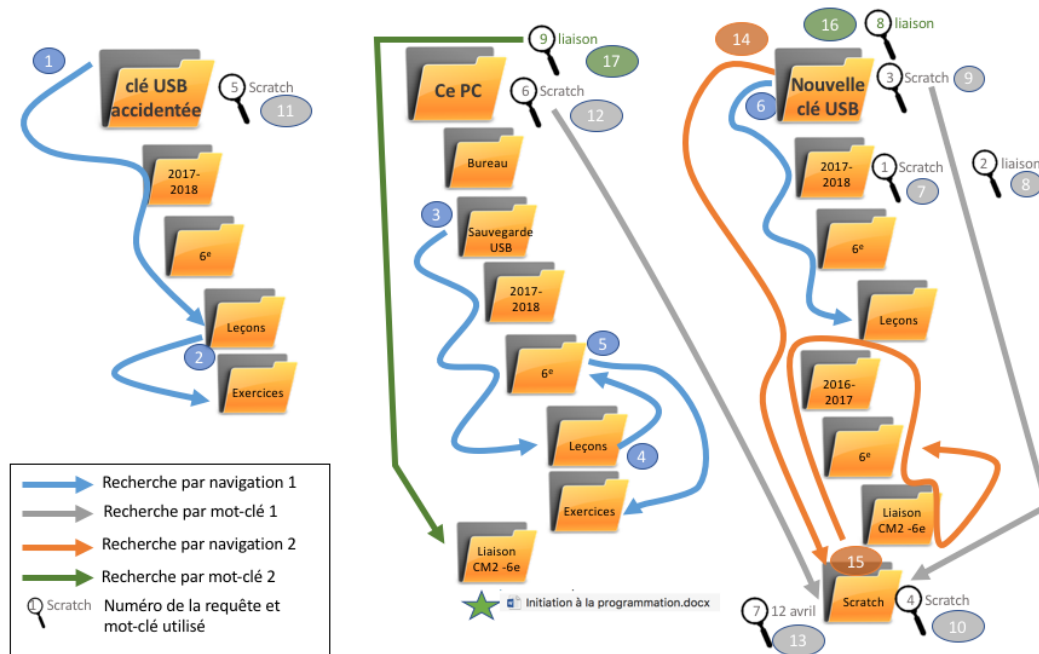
1
clé USB accidentée
5 Scratch
11
2017-2018
6e
Leçons
2
Exercices

9 liaison
17
Ce PC
6 Scratch
12
Bureau
3
Sauvegarde USB
2017-2018
5
6e
Leçons
4
Exercices
Liaison CM2 -6e
Initiation à la programmation.docx

14
16
8 liaison
Nouvelle clé USB
3 Scratch
9
6
2017-2018
1 Scratch
7
2 liaison
8
6e
Leçons
2016-2017
6e
Liaison CM2 -6e
15
Scratch
4 Scratch
10
7 12 avril
13

Recherche par navigation 1
Recherche par mot-clé 1
Recherche par navigation 2
Recherche par mot-clé 2
1 Scratch Numéro de la requête et mot-clé utilisé